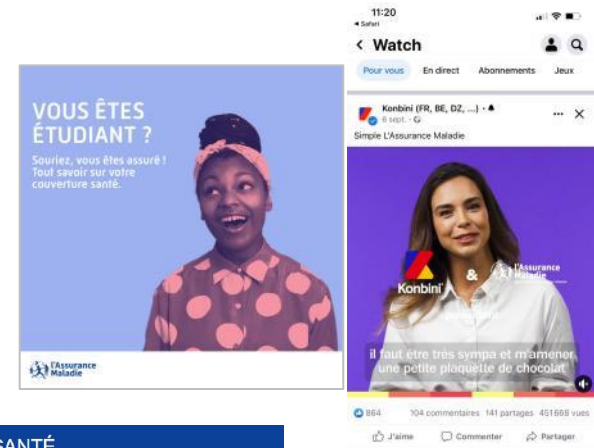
VOUS ÊTES ÉTUDIANT ?

Souriez, vous êtes assuré ! Tout savoir sur votre couverture santé.

L'Assurance Maladie

11:20
◂ Safari

< Watch

Pour vous En direct Abonnements Jeux

Konbini (FR, BE, DZ, ...) ·
6 sept. ·

Simple L'Assurance Maladie

Konbini & L'Assurance Maladie

il faut être très sympa et m'amener une petite plaquette de chocolat

864 104 commentaires 141 partages 451668 vues

J'aime Commenter Partager

SANTÉ